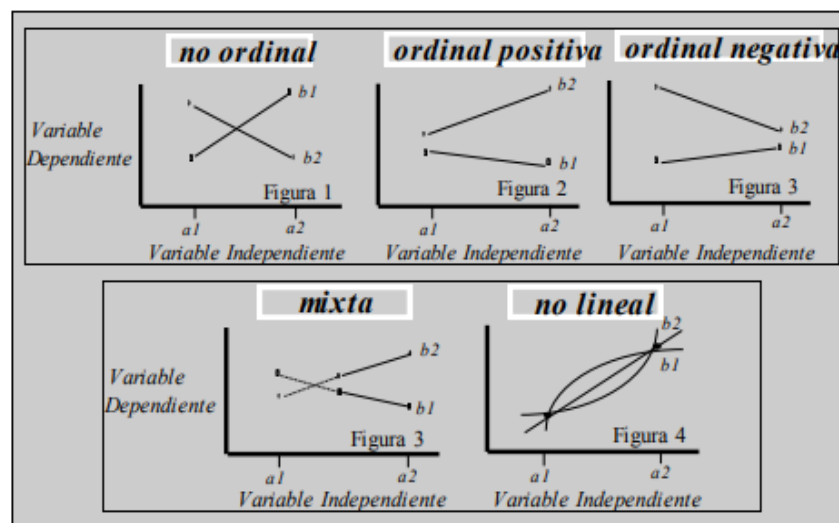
no ordinal

ordinal positiva

ordinal negativa

Variable Dependiente

b1

b2

Figura 1

a1

a2

Variable Independiente

b2

b1

Figura 2

a1

a2

Variable Independiente

b2

b1

Figura 3

a1

a2

Variable Independiente

mixta

no lineal

Variable Dependiente

b2

b1

Figura 3

a1

a2

Variable Independiente

b2

b1

Figura 4

a1

a2

Variable Independiente